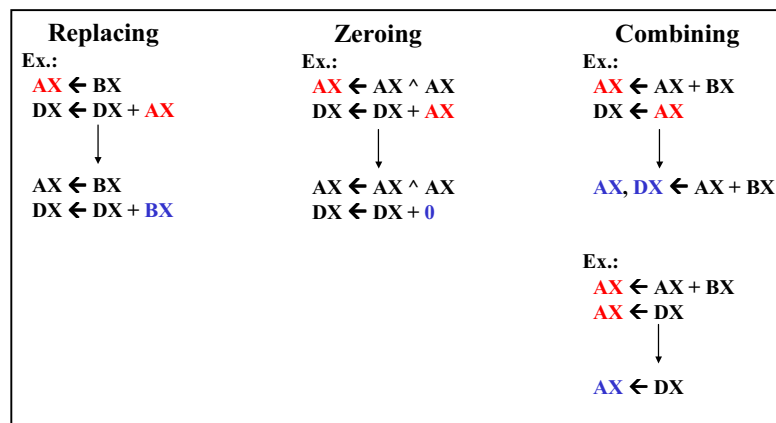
Replacing

Ex.:

AX ← BX
DX ← DX + AX

AX ← BX
DX ← DX + BX

Zeroing

Ex.:

AX ← AX ^ AX
DX ← DX + AX

AX ← AX ^ AX
DX ← DX + 0

Combining

Ex.:

AX ← AX + BX
DX ← AX

AX, DX ← AX + BX

Ex.:

AX ← AX + BX
AX ← DX

AX ← DX